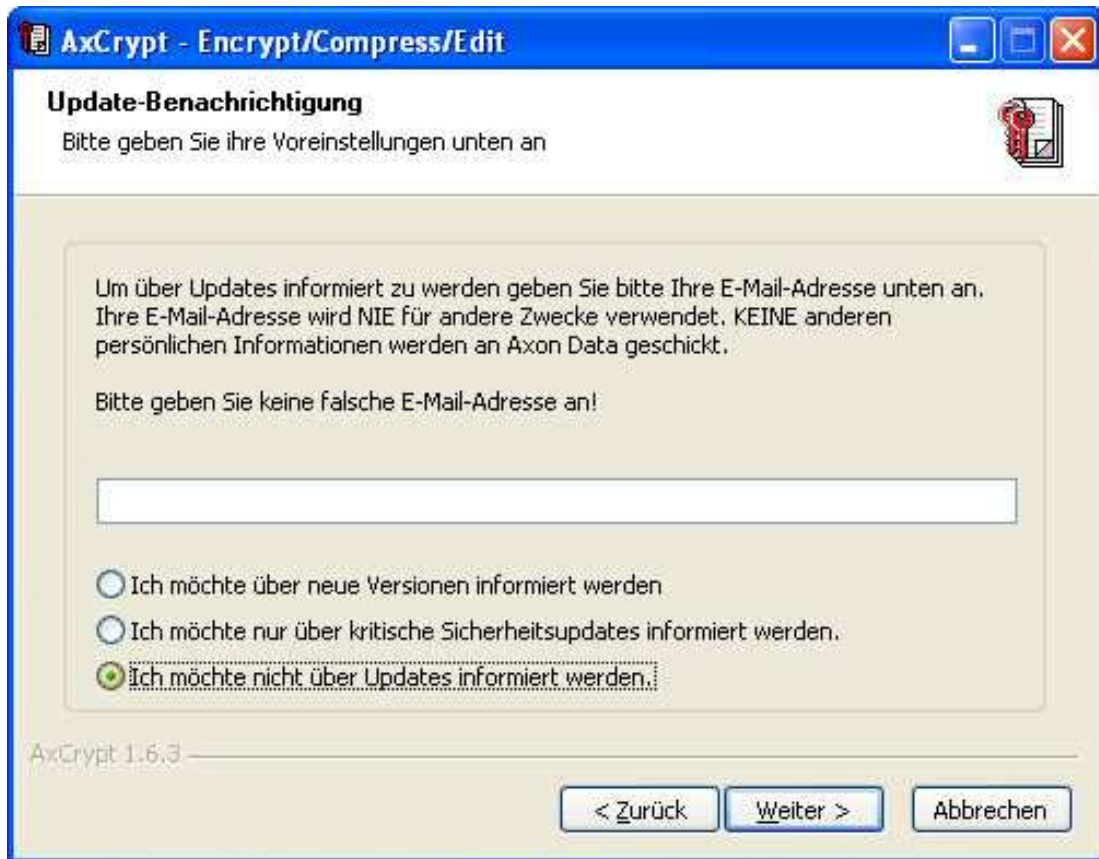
AxCrypt - Encrypt/Compress/Edit

Update-Benachrichtigung

Bitte geben Sie ihre Voreinstellungen unten an

Um über Updates informiert zu werden geben Sie bitte Ihre E-Mail-Adresse unten an. Ihre E-Mail-Adresse wird NIE für andere Zwecke verwendet. KEINE anderen persönlichen Informationen werden an Axon Data geschickt.

Bitte geben Sie keine falsche E-Mail-Adresse an!

Ich möchte über neue Versionen informiert werden

Ich möchte nur über kritische Sicherheitsupdates informiert werden.

Ich möchte nicht über Updates informiert werden.

AxCrypt 1.6.3

< Zurück

Weiter >

Abbrechen